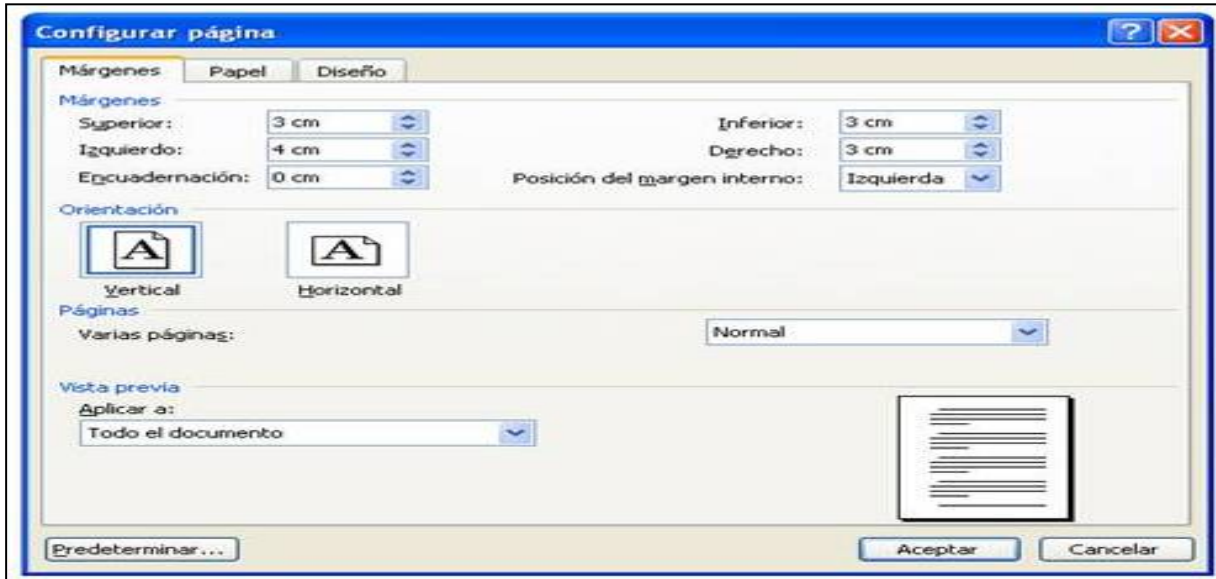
Configurar página

Márgenes | Papel | Diseño

Márgenes
Superior: 3 cm
Inferior: 3 cm
Izquierdo: 4 cm
Derecho: 3 cm
Encuadernación: 0 cm
Posición del margen interno: Izquierda

Orientación
Vertical
Horizontal

Páginas
Varias páginas: Normal

Vista previa
Aplicar a:
Todo el documento

Predeterminar...
Aceptar
Cancelar